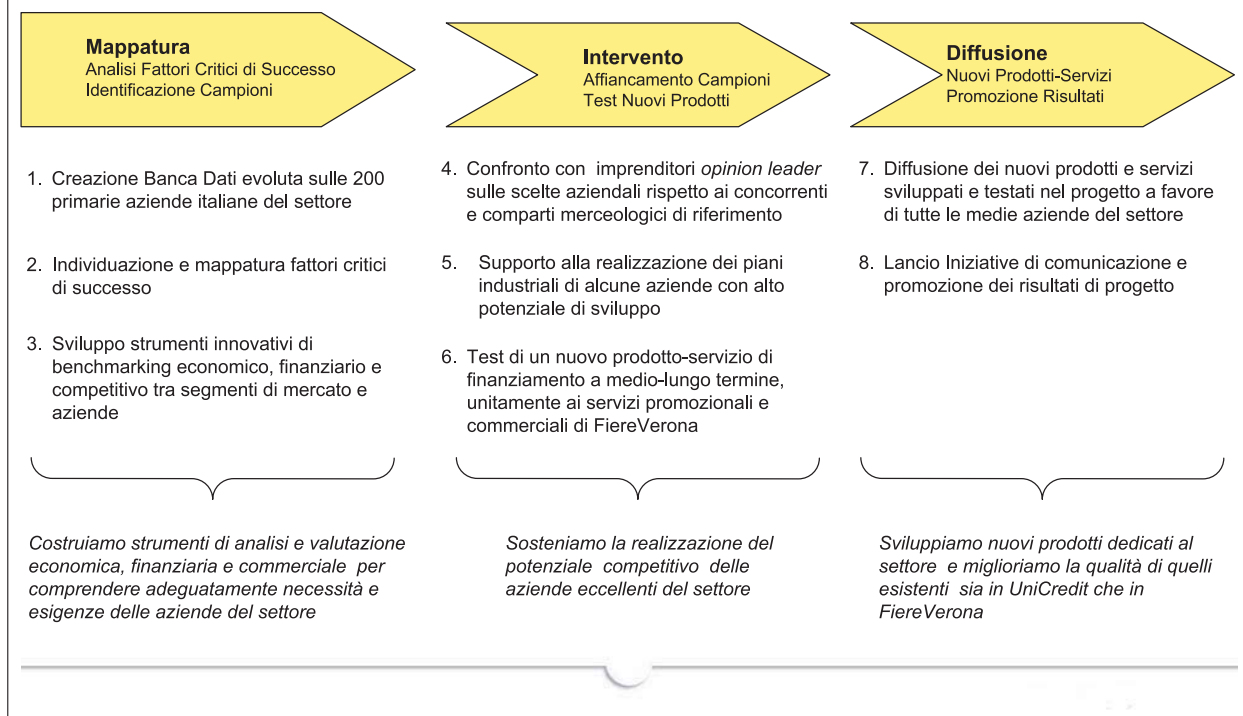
**Mappatura**
Analisi Fattori Critici di Successo
Identificazione Campioni

1. Creazione Banca Dati evoluta sulle 200 primarie aziende italiane del settore

2. Individuazione e mappatura fattori critici di successo

3. Sviluppo strumenti innovativi di benchmarking economico, finanziario e competitivo tra segmenti di mercato e aziende

*Costruiamo strumenti di analisi e valutazione economica, finanziaria e commerciale per comprendere adeguatamente necessità e esigenze delle aziende del settore*

**Intervento**
Affiancamento Campioni
Test Nuovi Prodotti

4. Confronto con imprenditori *opinion leader* sulle scelte aziendali rispetto ai concorrenti e comparti merceologici di riferimento

5. Supporto alla realizzazione dei piani industriali di alcune aziende con alto potenziale di sviluppo

6. Test di un nuovo prodotto-servizio di finanziamento a medio-lungo termine, unitamente ai servizi promozionali e commerciali di FiereVerona

*Sosteniamo la realizzazione del potenziale competitivo delle aziende eccellenti del settore*

**Diffusione**
Nuovi Prodotti-Servizi
Promozione Risultati

7. Diffusione dei nuovi prodotti e servizi sviluppati e testati nel progetto a favore di tutte le medie aziende del settore

8. Lancio Iniziative di comunicazione e promozione dei risultati di progetto

*Sviluppiamo nuovi prodotti dedicati al settore e miglioriamo la qualità di quelli esistenti sia in UniCredit che in FiereVerona*